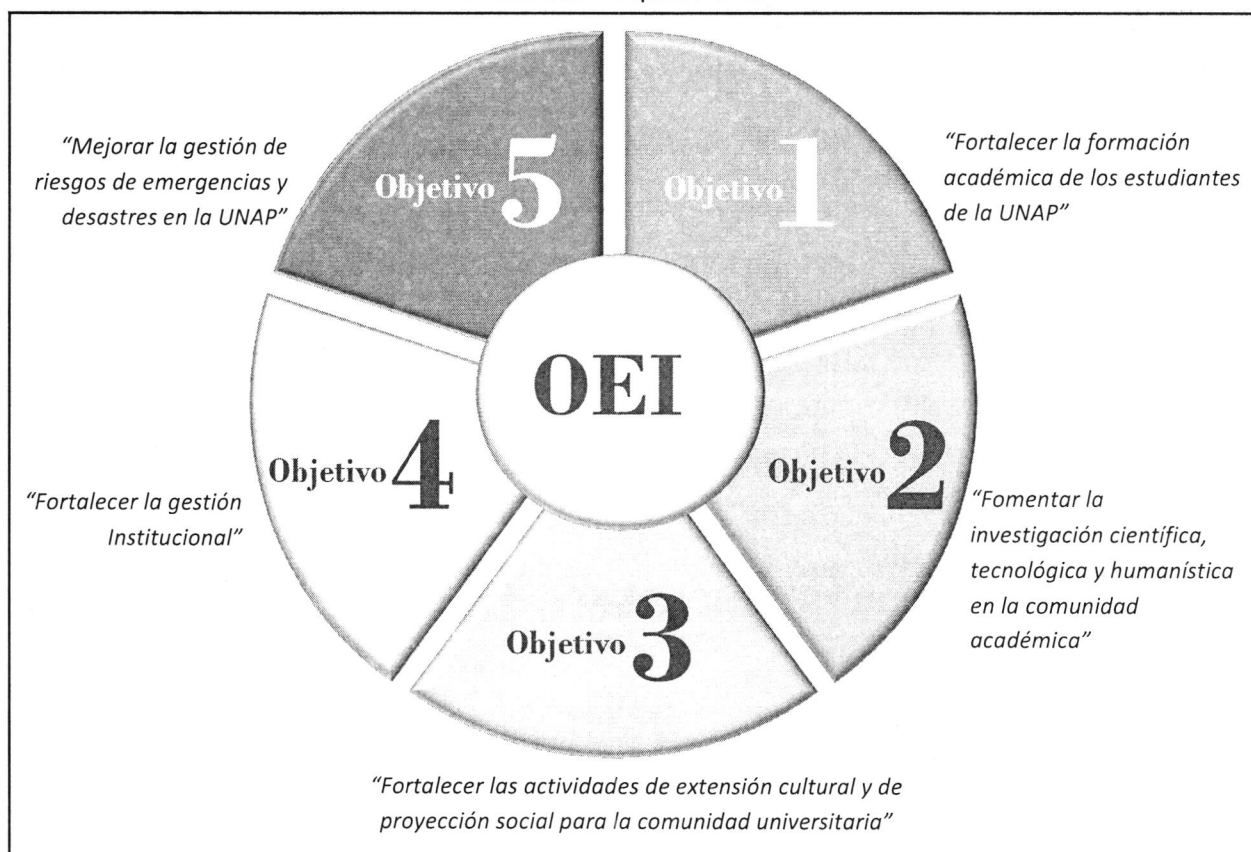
"Mejorar la gestión de riesgos de emergencias y desastres en la UNAP"

Objetivo 5

Objetivo 1

"Fortalecer la formación académica de los estudiantes de la UNAP"

OEI

Objetivo 4

"Fortalecer la gestión Institucional"

Objetivo 2

"Fomentar la investigación científica, tecnológica y humanística en la comunidad académica"

Objetivo 3

"Fortalecer las actividades de extensión cultural y de proyección social para la comunidad universitaria"